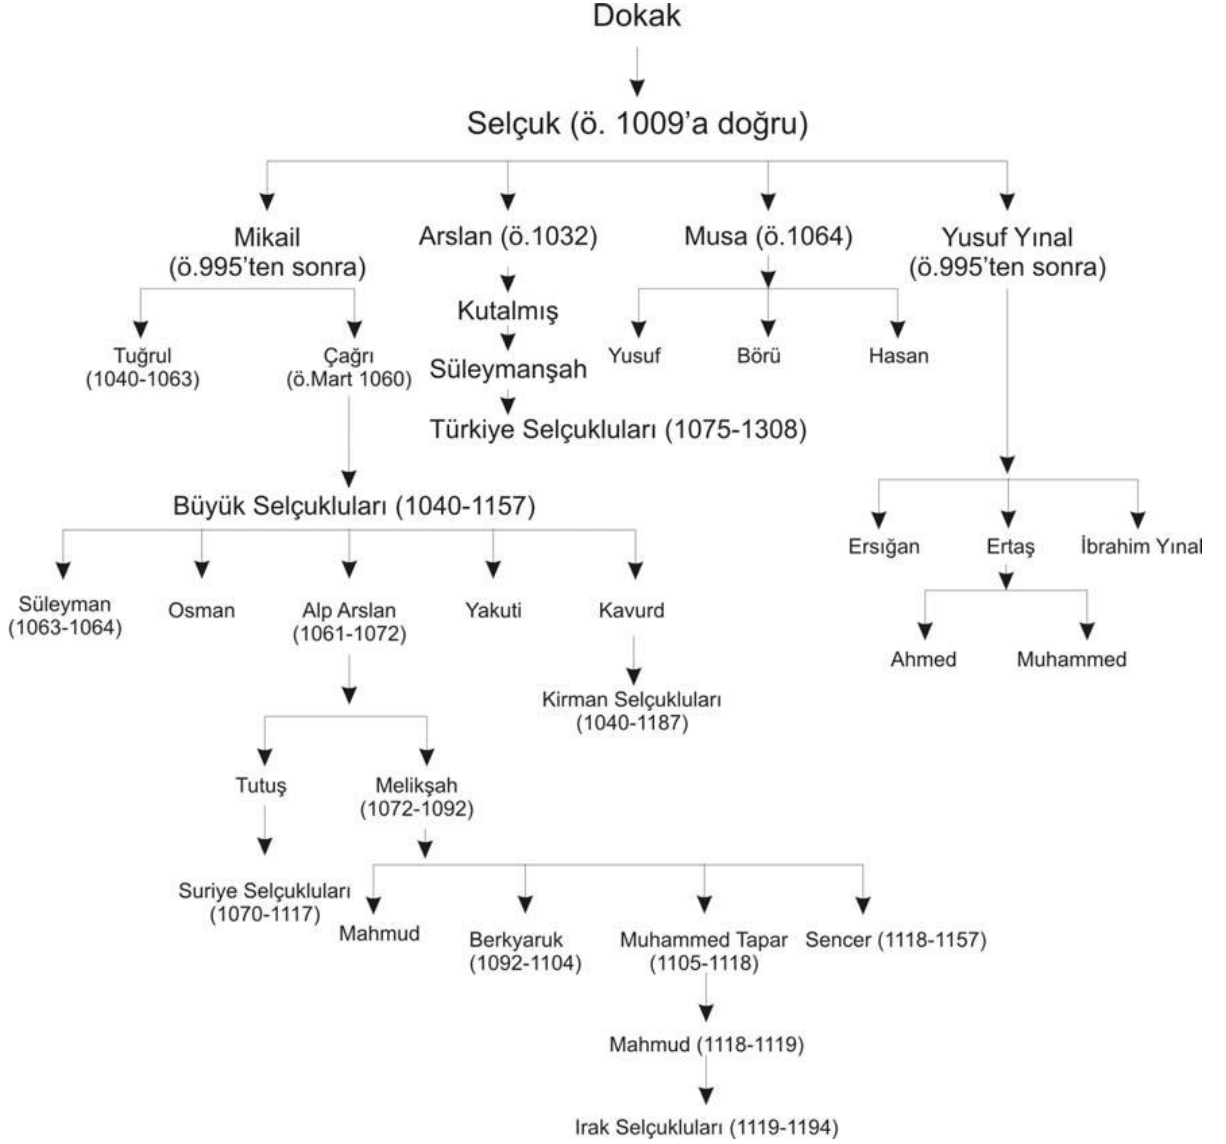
Dokak

Selçuk (ö. 1009'a doğru)

Mikail (ö.995'ten sonra)

Arslan (ö.1032)

Musa (ö.1064)

Yusuf Yınal (ö.995'ten sonra)

Tuğrul (1040-1063)

Çağrı (ö.Mart 1060)

Kutalmış

Süleymanşah

Türkiye Selçukluları (1075-1308)

Yusuf

Börü

Hasan

Büyük Selçukluları (1040-1157)

Ersığan

Ertaş

İbrahim Yınal

Süleyman (1063-1064)

Osman

Alp Arslan (1061-1072)

Yakuti

Kavurd

Ahmed

Muhammed

Kirman Selçukluları (1040-1187)

Tutuş

Melikşah (1072-1092)

Suriye Selçukluları (1070-1117)

Mahmud

Berkyaruk (1092-1104)

Muhammed Tapar (1105-1118)

Sencer (1118-1157)

Mahmud (1118-1119)

Irak Selçukluları (1119-1194)